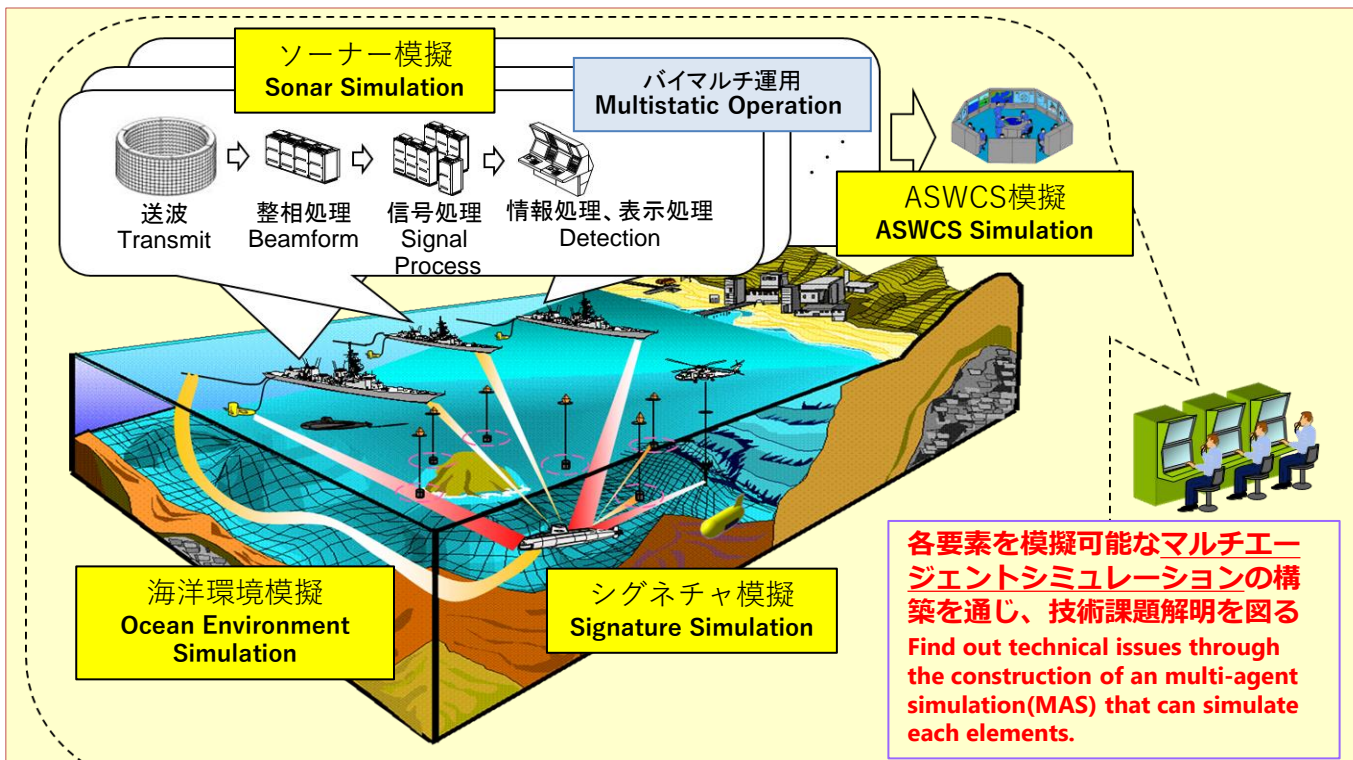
ソーナー模擬
Sonar Simulation

バイマルチ運用
Multistatic Operation

送波
Transmit

整相処理
Beamform

信号処理
Signal Process

情報処理、表示処理
Detection

ASWCS模擬
ASWCS Simulation

海洋環境模擬
Ocean Environment Simulation

シグネチャ模擬
Signature Simulation

各要素を模擬可能なマルチエージェントシミュレーションの構築を通じ、技術課題解明を図る
Find out technical issues through the construction of an multi-agent simulation(MAS) that can simulate each elements.